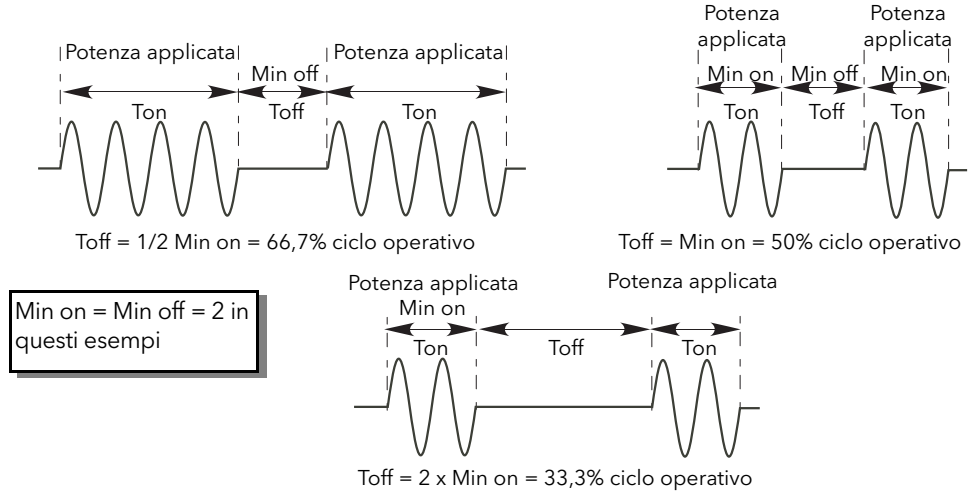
Potenza applicata
Min off
Potenza applicata
Ton
Toff
Ton

Toff = 1/2 Min on = 66,7% ciclo operativo

Potenza applicata
Potenza applicata
Min on
Min off
Min on
Ton
Toff
Ton

Toff = Min on = 50% ciclo operativo

Min on = Min off = 2 in questi esempi

Potenza applicata
Min on
Potenza applicata
Ton
Toff
Ton

Toff = 2 x Min on = 33,3% ciclo operativo